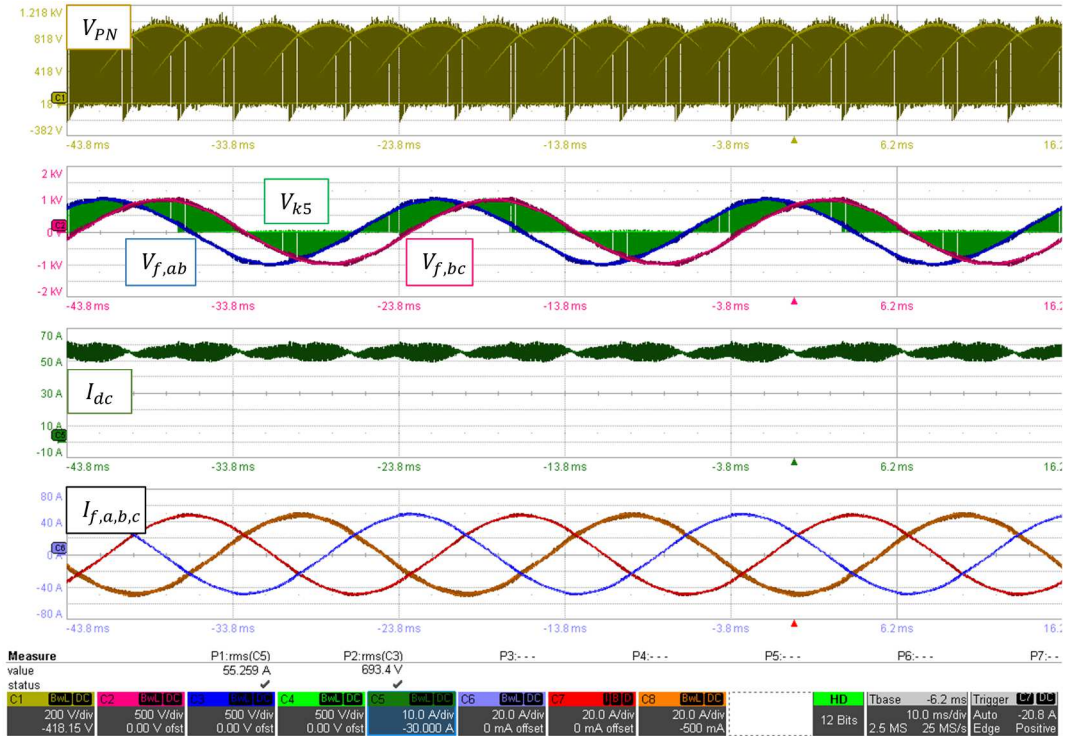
1.218 kV
818 V
418 V
18
-382 V
$V_{PN}$
-43.8 ms -33.8 ms -23.8 ms -13.8 ms -3.8 ms 6.2 ms 16.2

2 kV
1 kV
0
-1 kV
-2 kV
$V_{k5}$
$V_{f,ab}$
$V_{f,bc}$
-43.8 ms -33.8 ms -23.8 ms -13.8 ms -3.8 ms 6.2 ms 16.2

70 A
50 A
30 A
10 A
-10 A
$I_{dc}$
-43.8 ms -33.8 ms -23.8 ms -13.8 ms -3.8 ms 6.2 ms 16.2

80 A
40 A
0
-40 A
-80 A
$I_{f,a,b,c}$
-43.8 ms -33.8 ms -23.8 ms -13.8 ms -3.8 ms 6.2 ms 16.2

| Measure | P1:rms(C5) | P2:rms(C3) | P3:- - - | P4:- - - | P5:- - - | P6:- - - | P7:- - - |
|---|---|---|---|---|---|---|---|
| value | 55.259 A | 693.4 V | | | | | |
| status | ✔ | ✔ | | | | | |

| C1 BwL DC | C2 BwL DC | C3 BwL DC | C4 BwL DC | C5 BwL DC | C6 BwL DC | C7 BwL DC | C8 BwL DC | | HD | Tbase -6.2 ms | Trigger C7 DC |
|---|---|---|---|---|---|---|---|---|---|---|---|
| 200 V/div | 500 V/div | 500 V/div | 500 V/div | 10.0 A/div | 20.0 A/div | 20.0 A/div | 20.0 A/div | | 12 Bits | 10.0 ms/div | Auto -20.8 A |
| -418.15 V | 0.00 V ofst | 0.00 V ofst | 0.00 V ofst | -30.000 A | 0 mA offset | 0 mA offset | -500 mA | | | 2.5 MS 25 MS/s | Edge Positive |